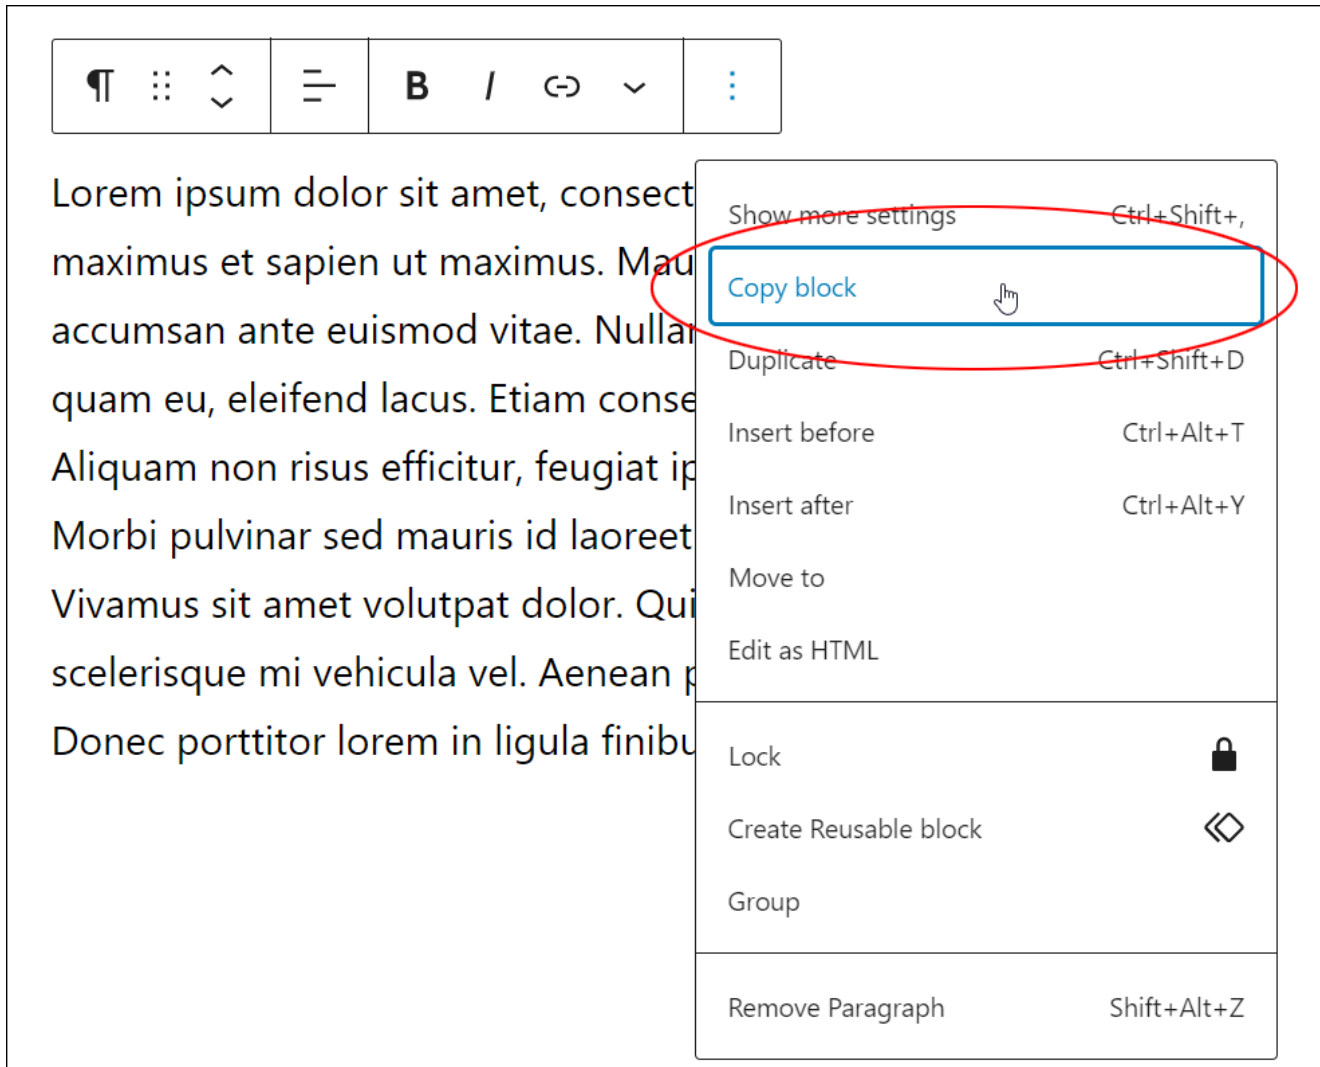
¶ B I

Lorem ipsum dolor sit amet, consect maximus et sapien ut maximus. Mau accumsan ante euismod vitae. Nulla quam eu, eleifend lacus. Etiam conse Aliquam non risus efficitur, feugiat ip Morbi pulvinar sed mauris id laoreet Vivamus sit amet volutpat dolor. Qui scelerisque mi vehicula vel. Aenean p Donec porttitor lorem in ligula finibu

Show more settings Ctrl+Shift+,
Copy block
Duplicate Ctrl+Shift+D
Insert before Ctrl+Alt+T
Insert after Ctrl+Alt+Y
Move to
Edit as HTML

Lock
Create Reusable block
Group

Remove Paragraph Shift+Alt+Z